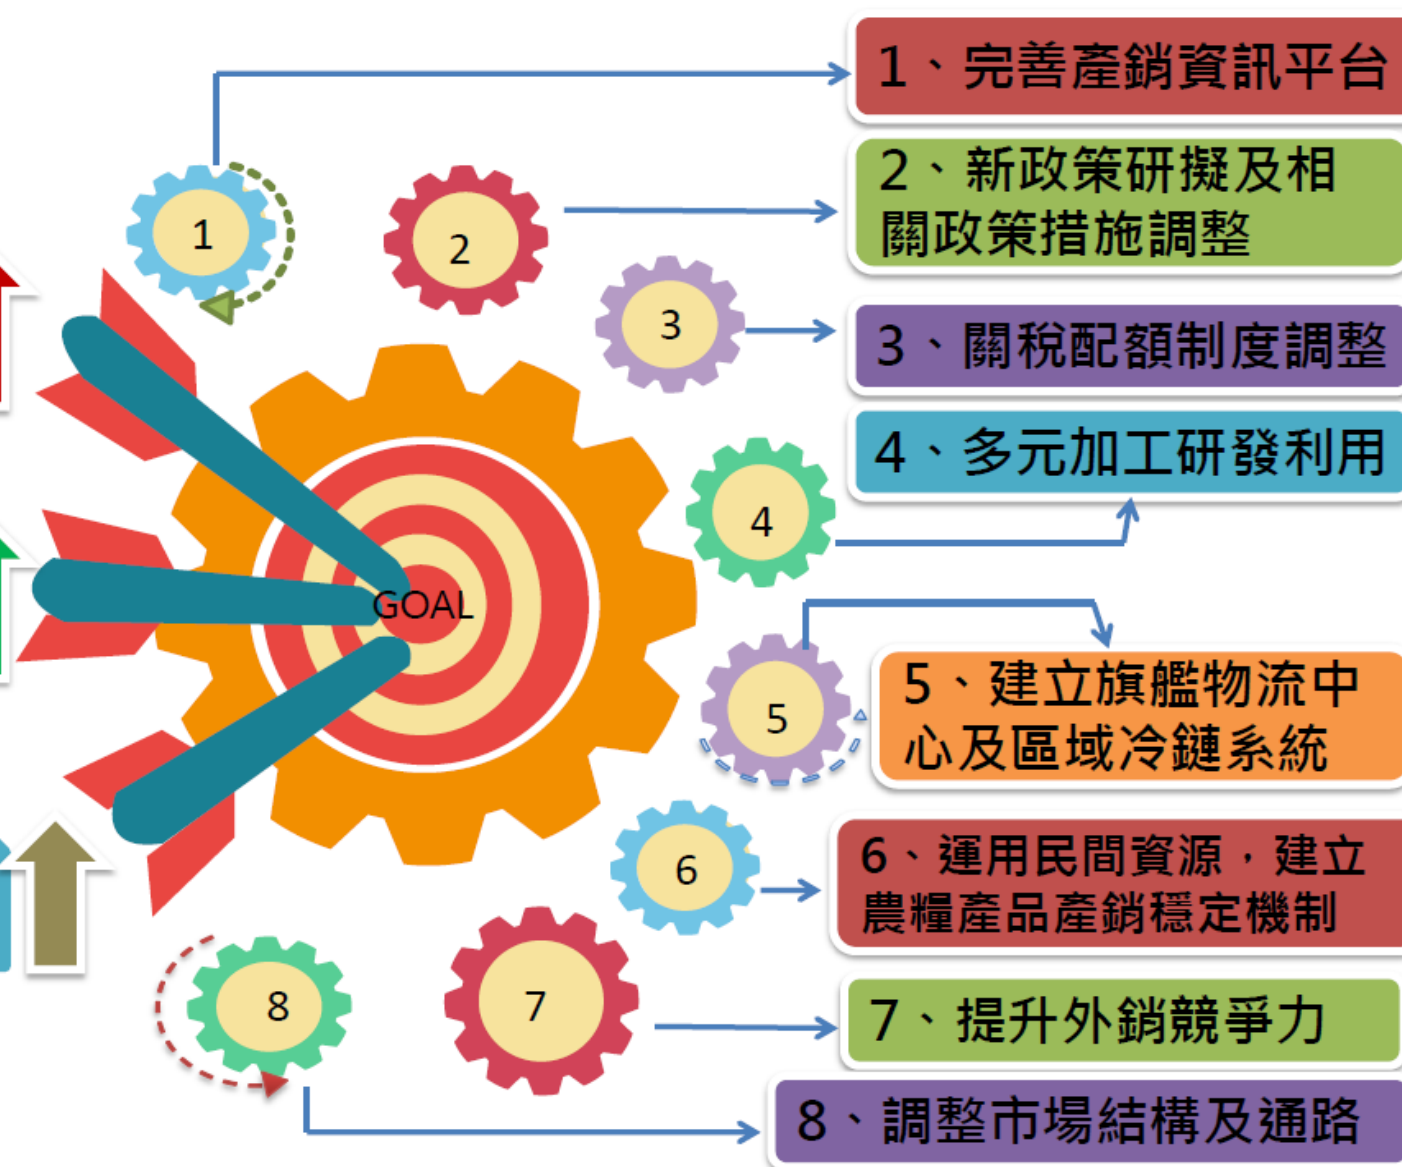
1

2

3

4

GOAL

5

6

7

8

1、完善產銷資訊平台

2、新政策研擬及相關政策措施調整

3、關稅配額制度調整

4、多元加工研發利用

5、建立旗艦物流中心及區域冷鏈系統

6、運用民間資源，建立農糧產品產銷穩定機制

7、提升外銷競爭力

8、調整市場結構及通路